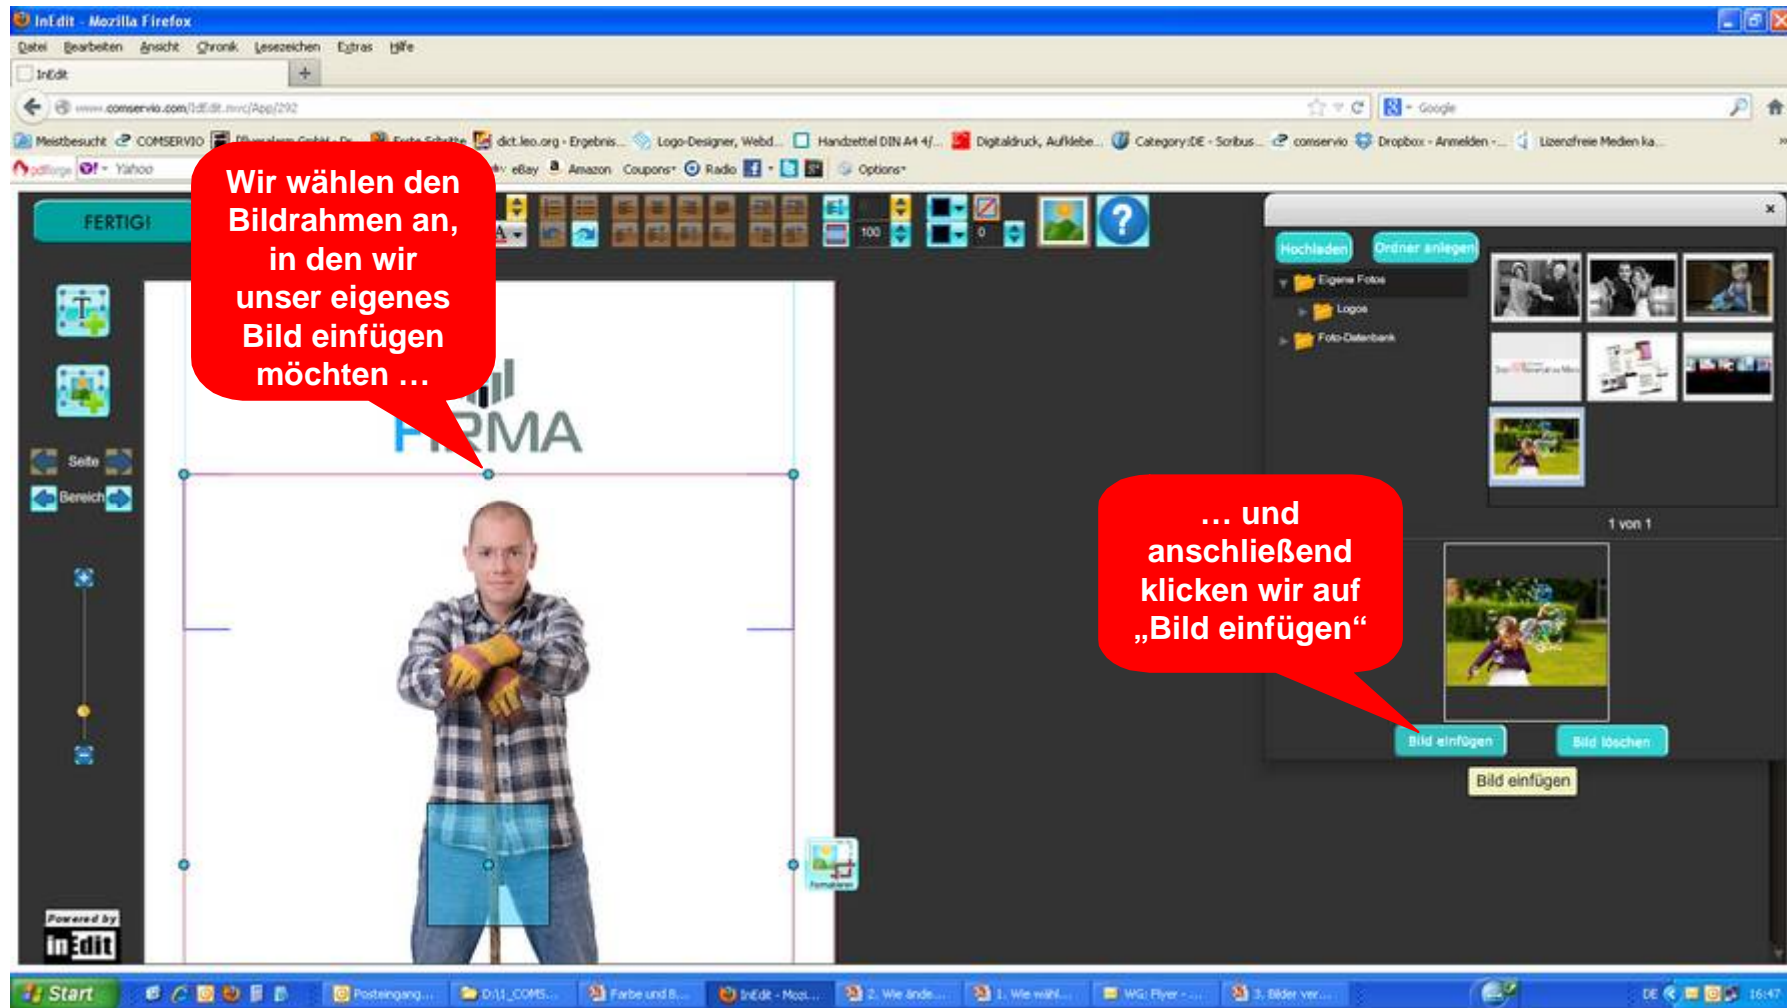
InEdit - Mozilla Firefox

Datei Bearbeiten Ansicht Chronik Lesezeichen Extras Hilfe

InEdit

www.comservio.com/InEdit.mvc/App/292

Google

Meistbesucht COMSERVIO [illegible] Erste Schritte dict.leo.org - Ergebnis... Logo-Designer, Webd... Handzettel DIN A4 4/... Digitaldruck, Aufklebe... Category:DE - Scribus... comservio Dropbox - Anmelden -... Lizenzfreie Medien ka...

pdfforge Yahoo eBay Amazon Coupons Radio Options

FERTIG!

Wir wählen den Bildrahmen an, in den wir unser eigenes Bild einfügen möchten …

100

0

Seite

Bereich

FIRMA

Powered by

InEdit

Formatieren

×

Hochladen

Ordner anlegen

Eigene Fotos

Logos

Foto-Datenbank

1 von 1

… und anschließend klicken wir auf „Bild einfügen“

Bild einfügen

Bild löschen

Bild einfügen

Start

Posteingang...

D:\1_COMS...

Farbe und B...

InEdit - Mozi...

2. Wie ände...

1. Wie wähl...

WG: Flyer - ...

3. Bilder ver...

DE

16:47